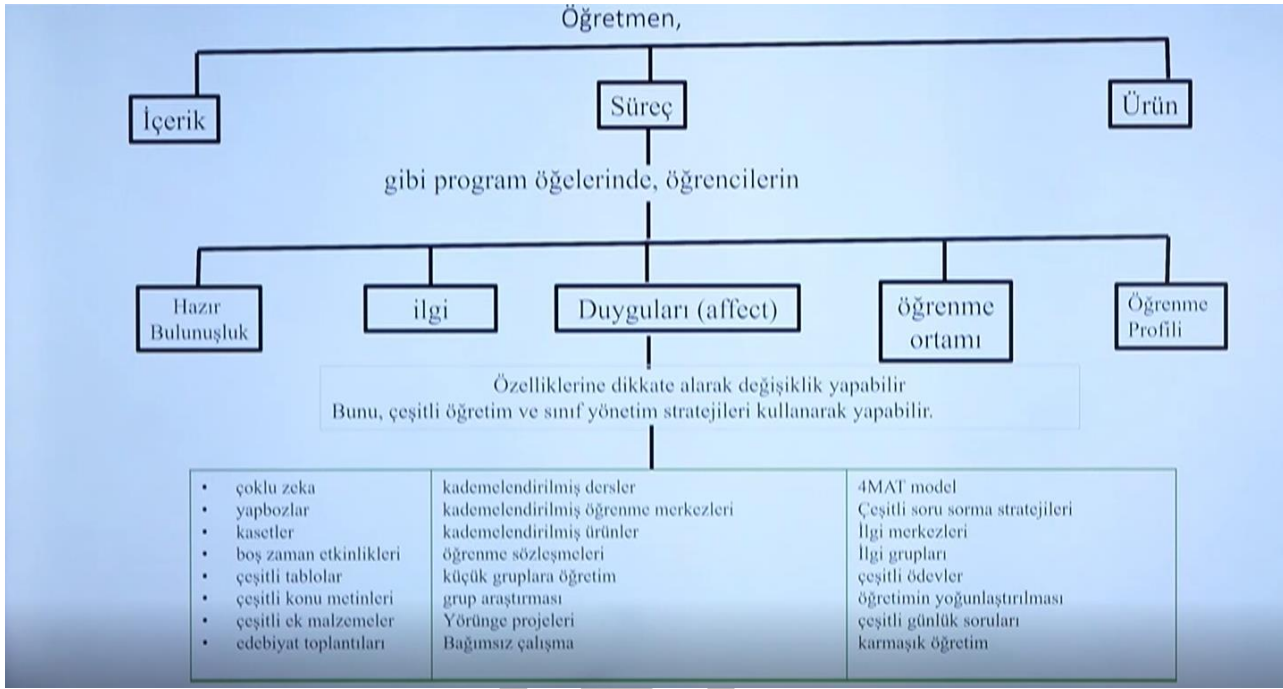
Öğretmen,

İçerik

Süreç

Ürün

gibi program öğelerinde, öğrencilerin

Hazır Bulunuşluk

ilgi

Duyguları (affect)

öğrenme ortamı

Öğrenme Profili

Özelliklerine dikkate alarak değişiklik yapabilir
Bunu, çeşitli öğretim ve sınıf yönetim stratejileri kullanarak yapabilir.

| | | |
|---|---|---|
| • çoklu zeka<br>• yapbozlar<br>• kasetler<br>• boş zaman etkinlikleri<br>• çeşitli tablolar<br>• çeşitli konu metinleri<br>• çeşitli ek malzemeler<br>• edebiyat toplantıları | kademelendirilmiş dersler<br>kademelendirilmiş öğrenme merkezleri<br>kademelendirilmiş ürünler<br>öğrenme sözleşmeleri<br>küçük gruplara öğretim<br>grup araştırması<br>Yörünge projeleri<br>Bağımsız çalışma | 4MAT model<br>Çeşitli soru sorma stratejileri<br>İlgi merkezleri<br>İlgi grupları<br>çeşitli ödevler<br>öğretimin yoğunlaştırılması<br>çeşitli günlük soruları<br>karmaşık öğretim |